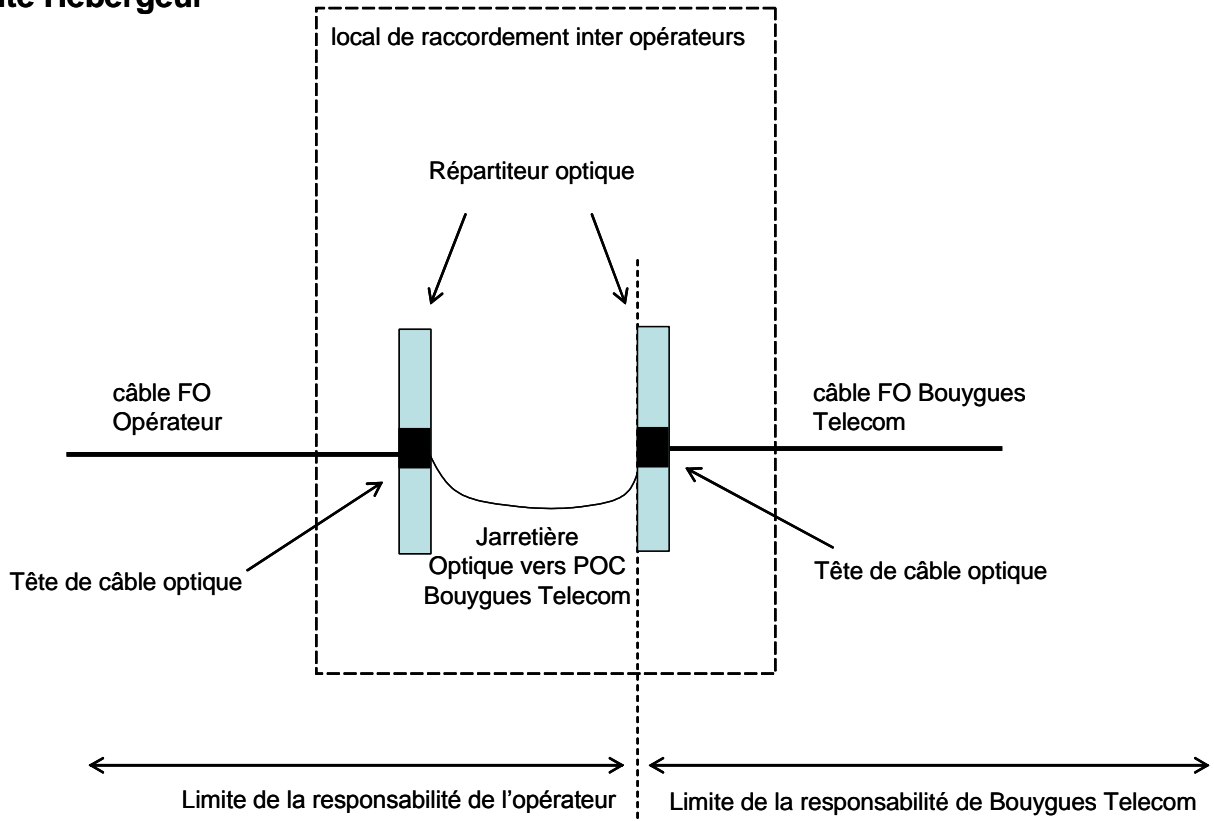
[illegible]ite Hébergeur

local de raccordement inter opérateurs

Répartiteur optique

câble FO Opérateur

câble FO Bouygues Telecom

Tête de câble optique

Jarretière Optique vers POC Bouygues Telecom

Tête de câble optique

Limite de la responsabilité de l'opérateur

Limite de la responsabilité de Bouygues Telecom